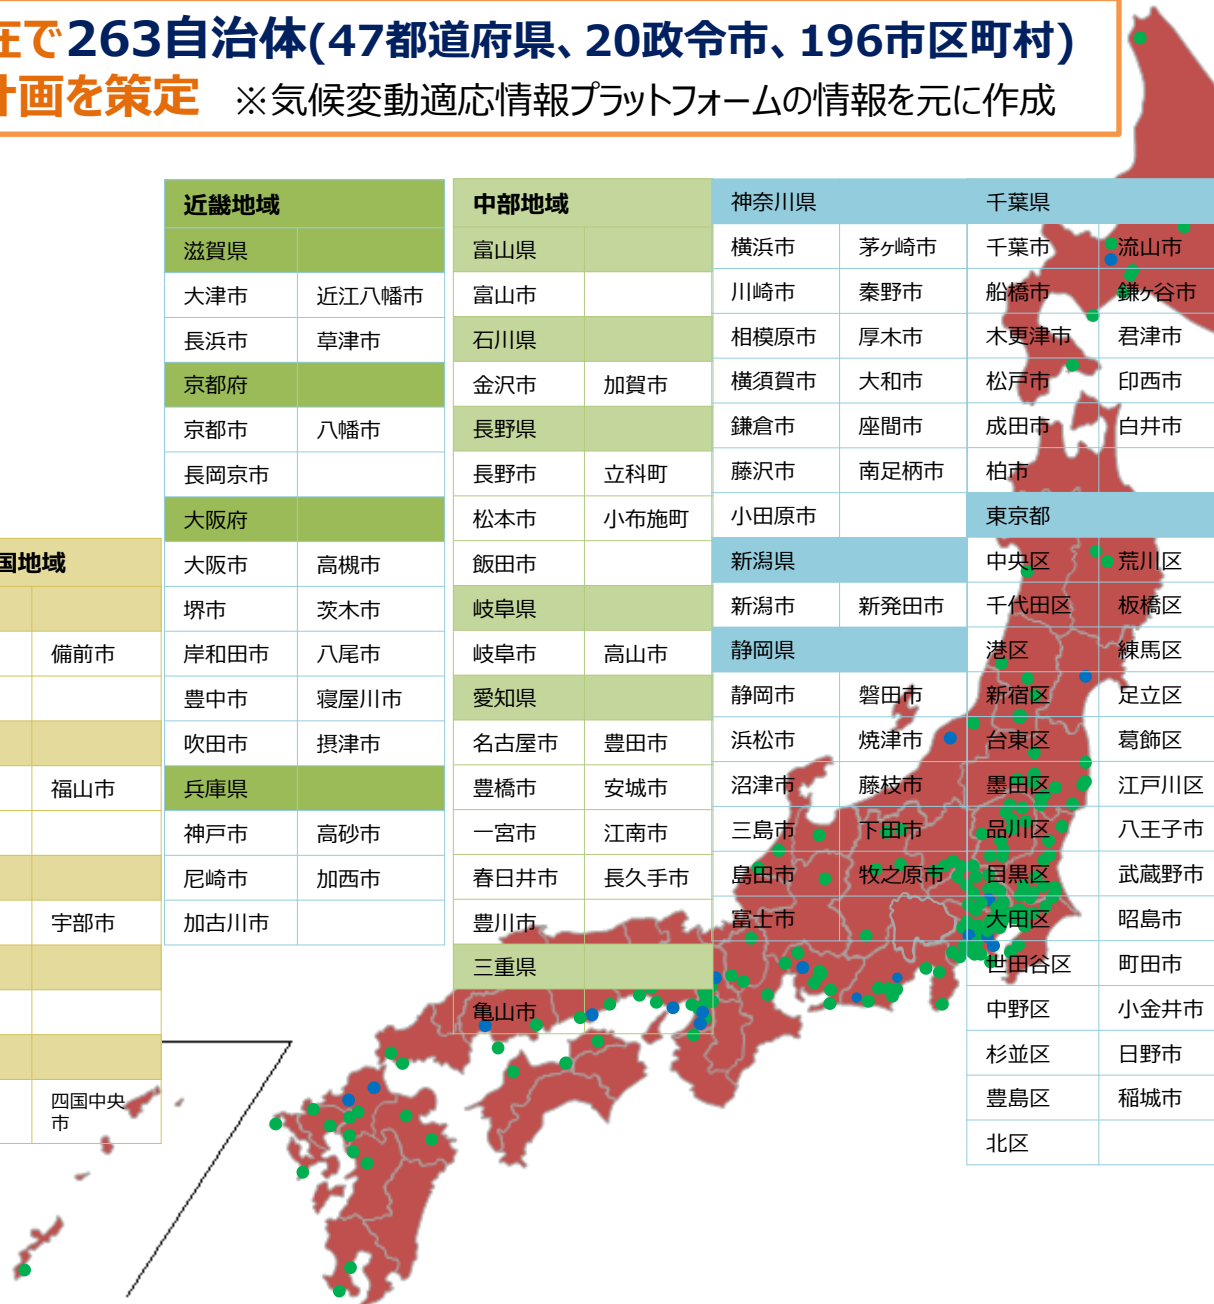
在で263自治体(47都道府県、20政令市、196市区町村)
計画を策定 ※気候変動適応情報プラットフォームの情報を元に作成

| 近畿地域 | |
|---|---|
| 滋賀県 | |
| 大津市 | 近江八幡市 |
| 長浜市 | 草津市 |
| 京都府 | |
| 京都市 | 八幡市 |
| 長岡京市 | |
| 大阪府 | |
| 大阪市 | 高槻市 |
| 堺市 | 茨木市 |
| 岸和田市 | 八尾市 |
| 豊中市 | 寝屋川市 |
| 吹田市 | 摂津市 |
| 兵庫県 | |
| 神戸市 | 高砂市 |
| 尼崎市 | 加西市 |
| 加古川市 | |

| 中部地域 | |
|---|---|
| 富山県 | |
| 富山市 | |
| 石川県 | |
| 金沢市 | 加賀市 |
| 長野県 | |
| 長野市 | 立科町 |
| 松本市 | 小布施町 |
| 飯田市 | |
| 岐阜県 | |
| 岐阜市 | 高山市 |
| 愛知県 | |
| 名古屋市 | 豊田市 |
| 豊橋市 | 安城市 |
| 一宮市 | 江南市 |
| 春日井市 | 長久手市 |
| 豊川市 | |
| 三重県 | |
| 亀山市 | |

| 神奈川県 | |
|---|---|
| 横浜市 | 茅ヶ崎市 |
| 川崎市 | 秦野市 |
| 相模原市 | 厚木市 |
| 横須賀市 | 大和市 |
| 鎌倉市 | 座間市 |
| 藤沢市 | 南足柄市 |
| 小田原市 | |
| 新潟県 | |
| 新潟市 | 新発田市 |
| 静岡県 | |
| 静岡市 | 磐田市 |
| 浜松市 | 焼津市 |
| 沼津市 | 藤枝市 |
| 三島市 | 下田市 |
| 島田市 | 牧之原市 |
| 富士市 | |

| 千葉県 | |
|---|---|
| 千葉市 | 流山市 |
| 船橋市 | 鎌ヶ谷市 |
| 木更津市 | 君津市 |
| 松戸市 | 印西市 |
| 成田市 | 白井市 |
| 柏市 | |
| 東京都 | |
| 中央区 | 荒川区 |
| 千代田区 | 板橋区 |
| 港区 | 練馬区 |
| 新宿区 | 足立区 |
| 台東区 | 葛飾区 |
| 墨田区 | 江戸川区 |
| 品川区 | 八王子市 |
| 目黒区 | 武蔵野市 |
| 大田区 | 昭島市 |
| 世田谷区 | 町田市 |
| 中野区 | 小金井市 |
| 杉並区 | 日野市 |
| 豊島区 | 稲城市 |
| 北区 | |

| 国地域 | |
|---|---|
| | |
| | 備前市 |
| | |
| | |
| | 福山市 |
| | |
| | |
| | 宇部市 |
| | |
| | |
| | |
| | 四国中央市 |